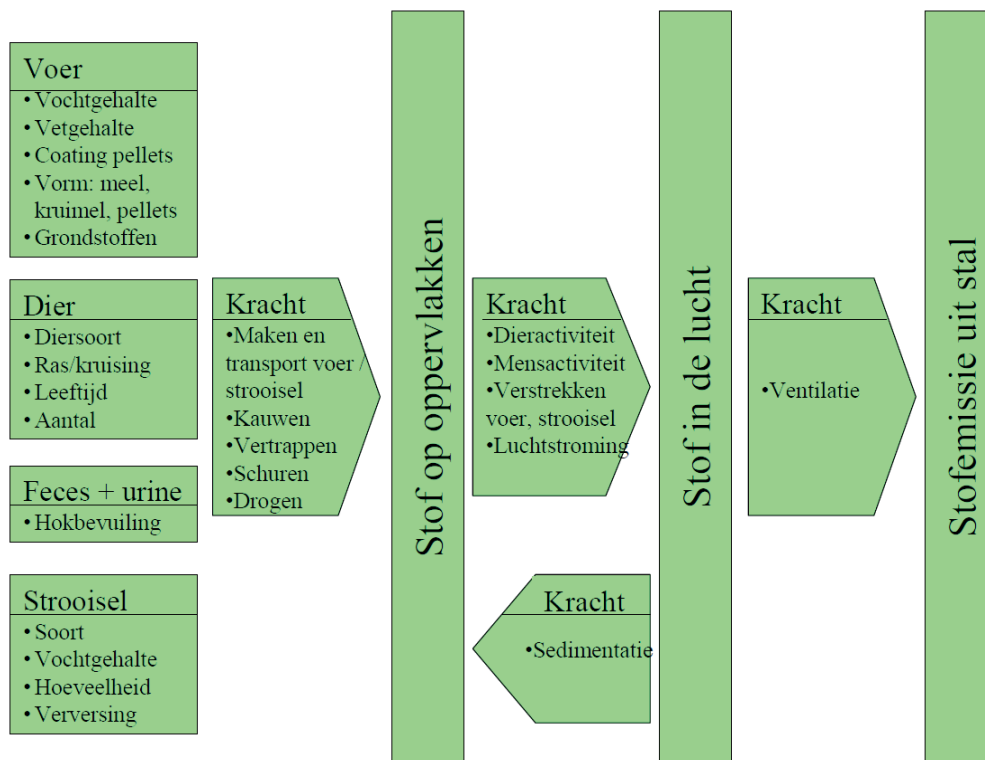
Voer
• Vochtgehalte
• Vetgehalte
• Coating pellets
• Vorm: meel, kruimel, pellets
• Grondstoffen

Dier
• Diersoort
• Ras/kruising
• Leeftijd
• Aantal

Feces + urine
• Hokbevuiling

Strooisel
• Soort
• Vochtgehalte
• Hoeveelheid
• Verversing

Kracht
•Maken en transport voer / strooisel
•Kauwen
•Vertrappen
•Schuren
•Drogen

Stof op oppervlakken

Kracht
•Dieractiviteit
•Mensactiviteit
•Verstrekken voer, strooisel
•Luchtstroming

Kracht
•Sedimentatie

Stof in de lucht

Kracht
•Ventilatie

Stofemissie uit stal